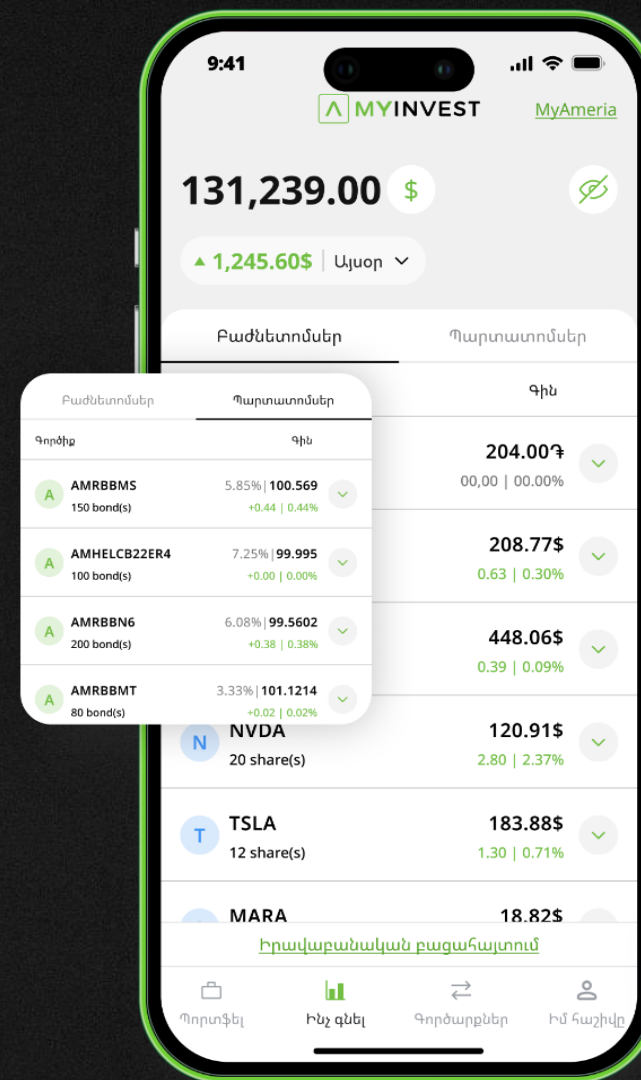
9:41

MYINVEST

MyAmeria

131,239.00 $

▲ 1,245.60$ | Այսօր

Բաժնետոմսեր

Պարտատոմսեր

Գին

204.00֏
00,00 | 00.00%

208.77$
0.63 | 0.30%

448.06$
0.39 | 0.09%

N NVDA
20 share(s)
120.91$
2.80 | 2.37%

T TSLA
12 share(s)
183.88$
1.30 | 0.71%

MARA
18.82$

Բաժնետոմսեր

Պարտատոմսեր

Գործիք

Գին

A AMRBBMS
150 bond(s)
5.85% | 100.569
+0.44 | 0.44%

A AMHELCB22ER4
100 bond(s)
7.25% | 99.995
+0.00 | 0.00%

A AMRBBN6
200 bond(s)
6.08% | 99.5602
+0.38 | 0.38%

A AMRBBMT
80 bond(s)
3.33% | 101.1214
+0.02 | 0.02%

Իրավաբանական բացահայտում

Պորտֆել

Ինչ գնել

Գործարքներ

Իմ հաշիվը